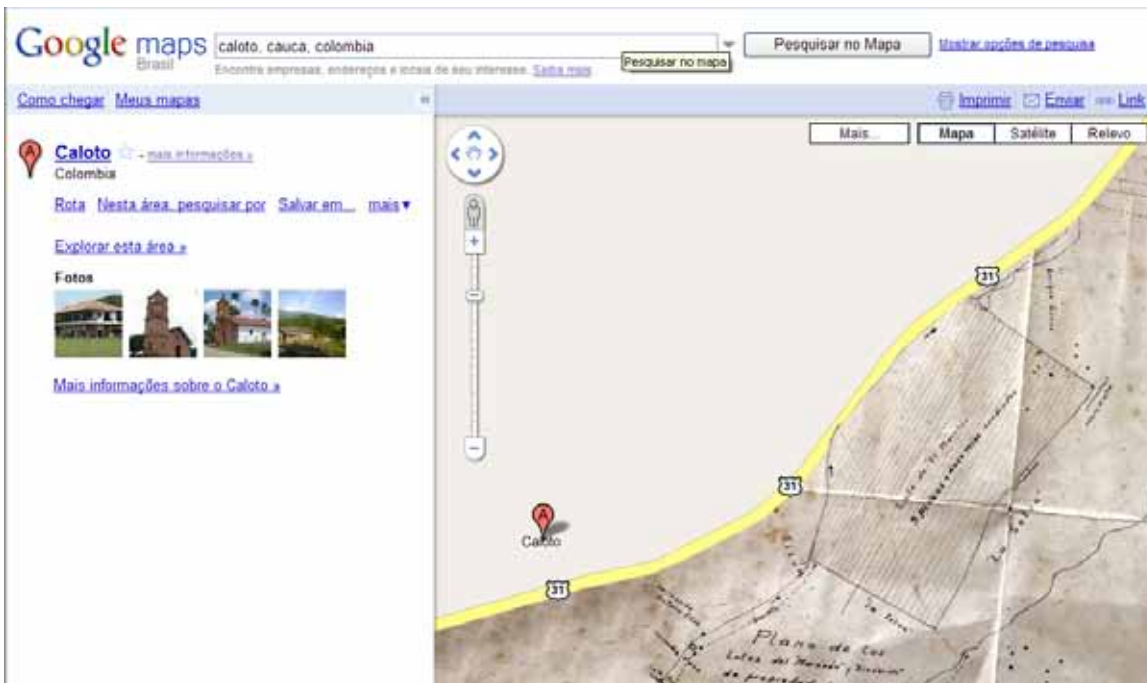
Google maps Brasil caloto, cauca, colombia
Encontre empresas, endereços e locais de seu interesse. Saiba mais
Pesquisar no mapa
Pesquisar no Mapa
Mostrar opções de pesquisa

Como chegar Meus mapas «
Imprimir Enviar Link

A Caloto - mais informações »
Colombia
Rota Nesta área, pesquisar por Salvar em... mais▾

Explorar esta área »
Fotos

Mais informações sobre o Caloto »

Mais... Mapa Satélite Relevo
+
−
31
31
31
A
Caloto
Plano de los Lotes del Marqués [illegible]